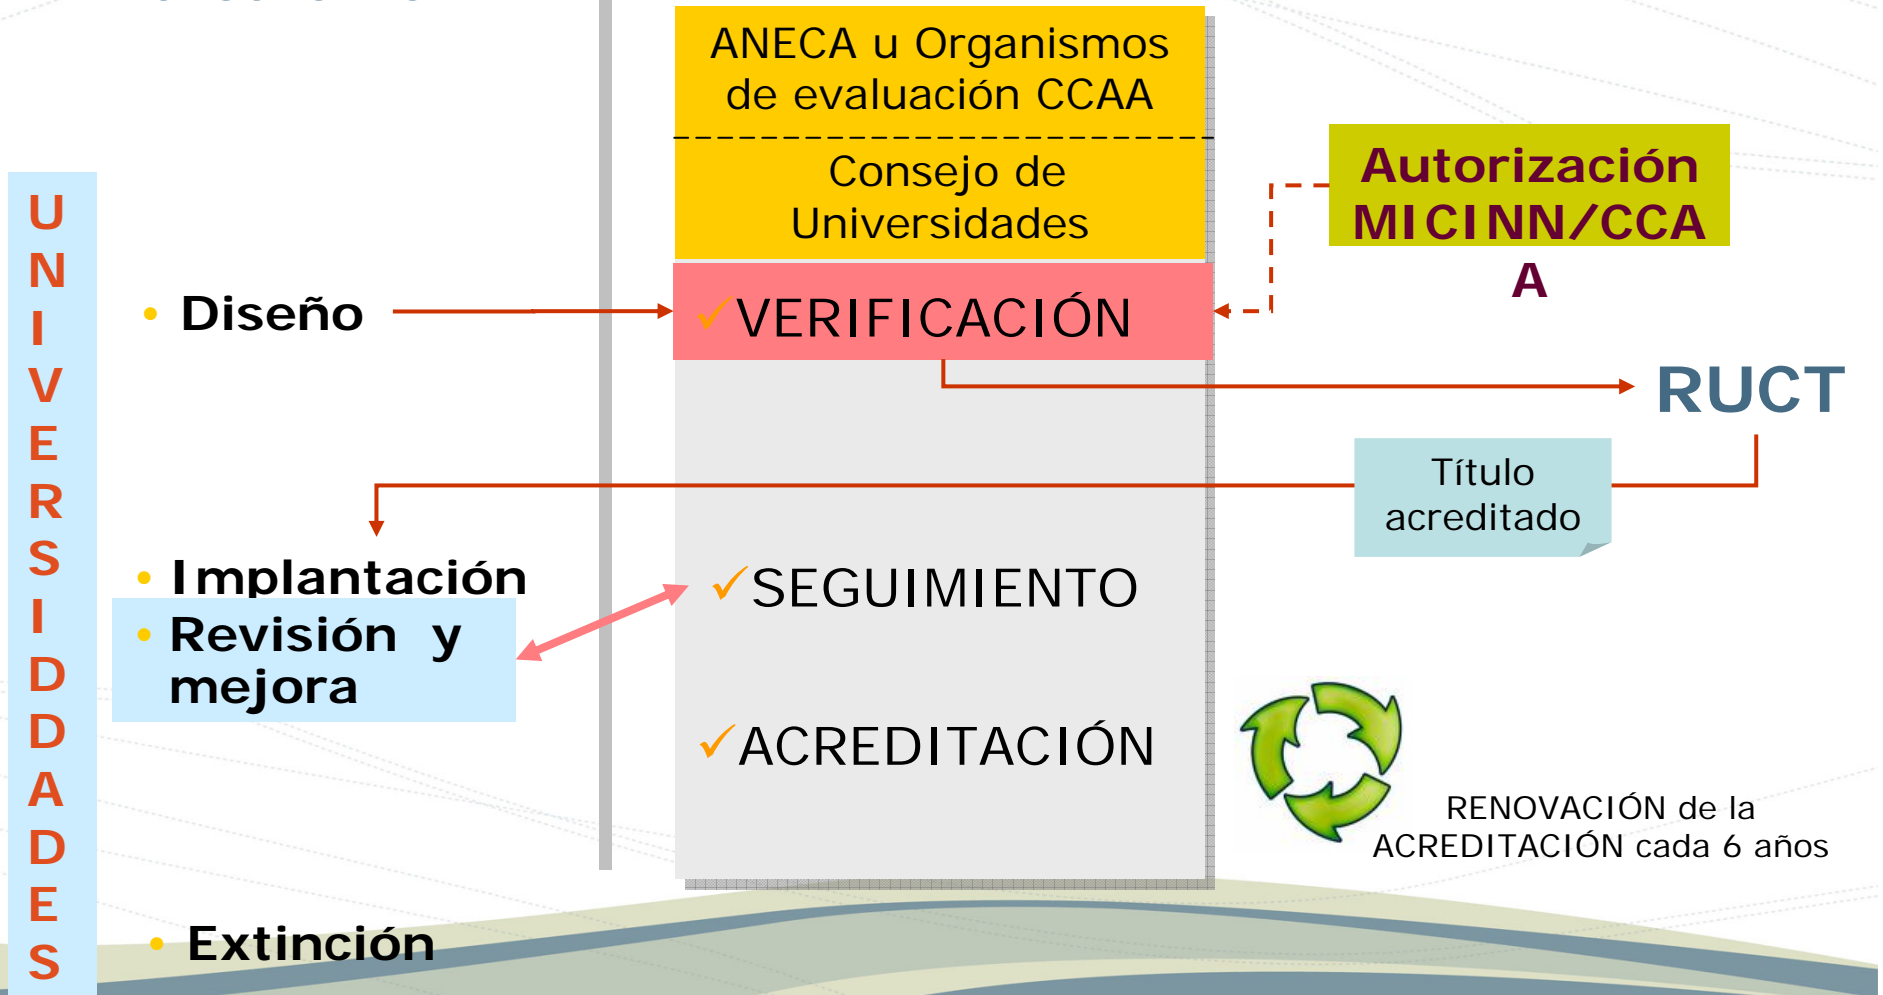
UNIVERSIDADES

• Diseño

ANECA u Organismos de evaluación CCAA

Consejo de Universidades

Autorización MICINN/CCAA

✓VERIFICACIÓN

RUCT

Título acreditado

• Implantación

• Revisión y mejora

✓SEGUIMIENTO

✓ACREDITACIÓN

RENOVACIÓN de la ACREDITACIÓN cada 6 años

• Extinción